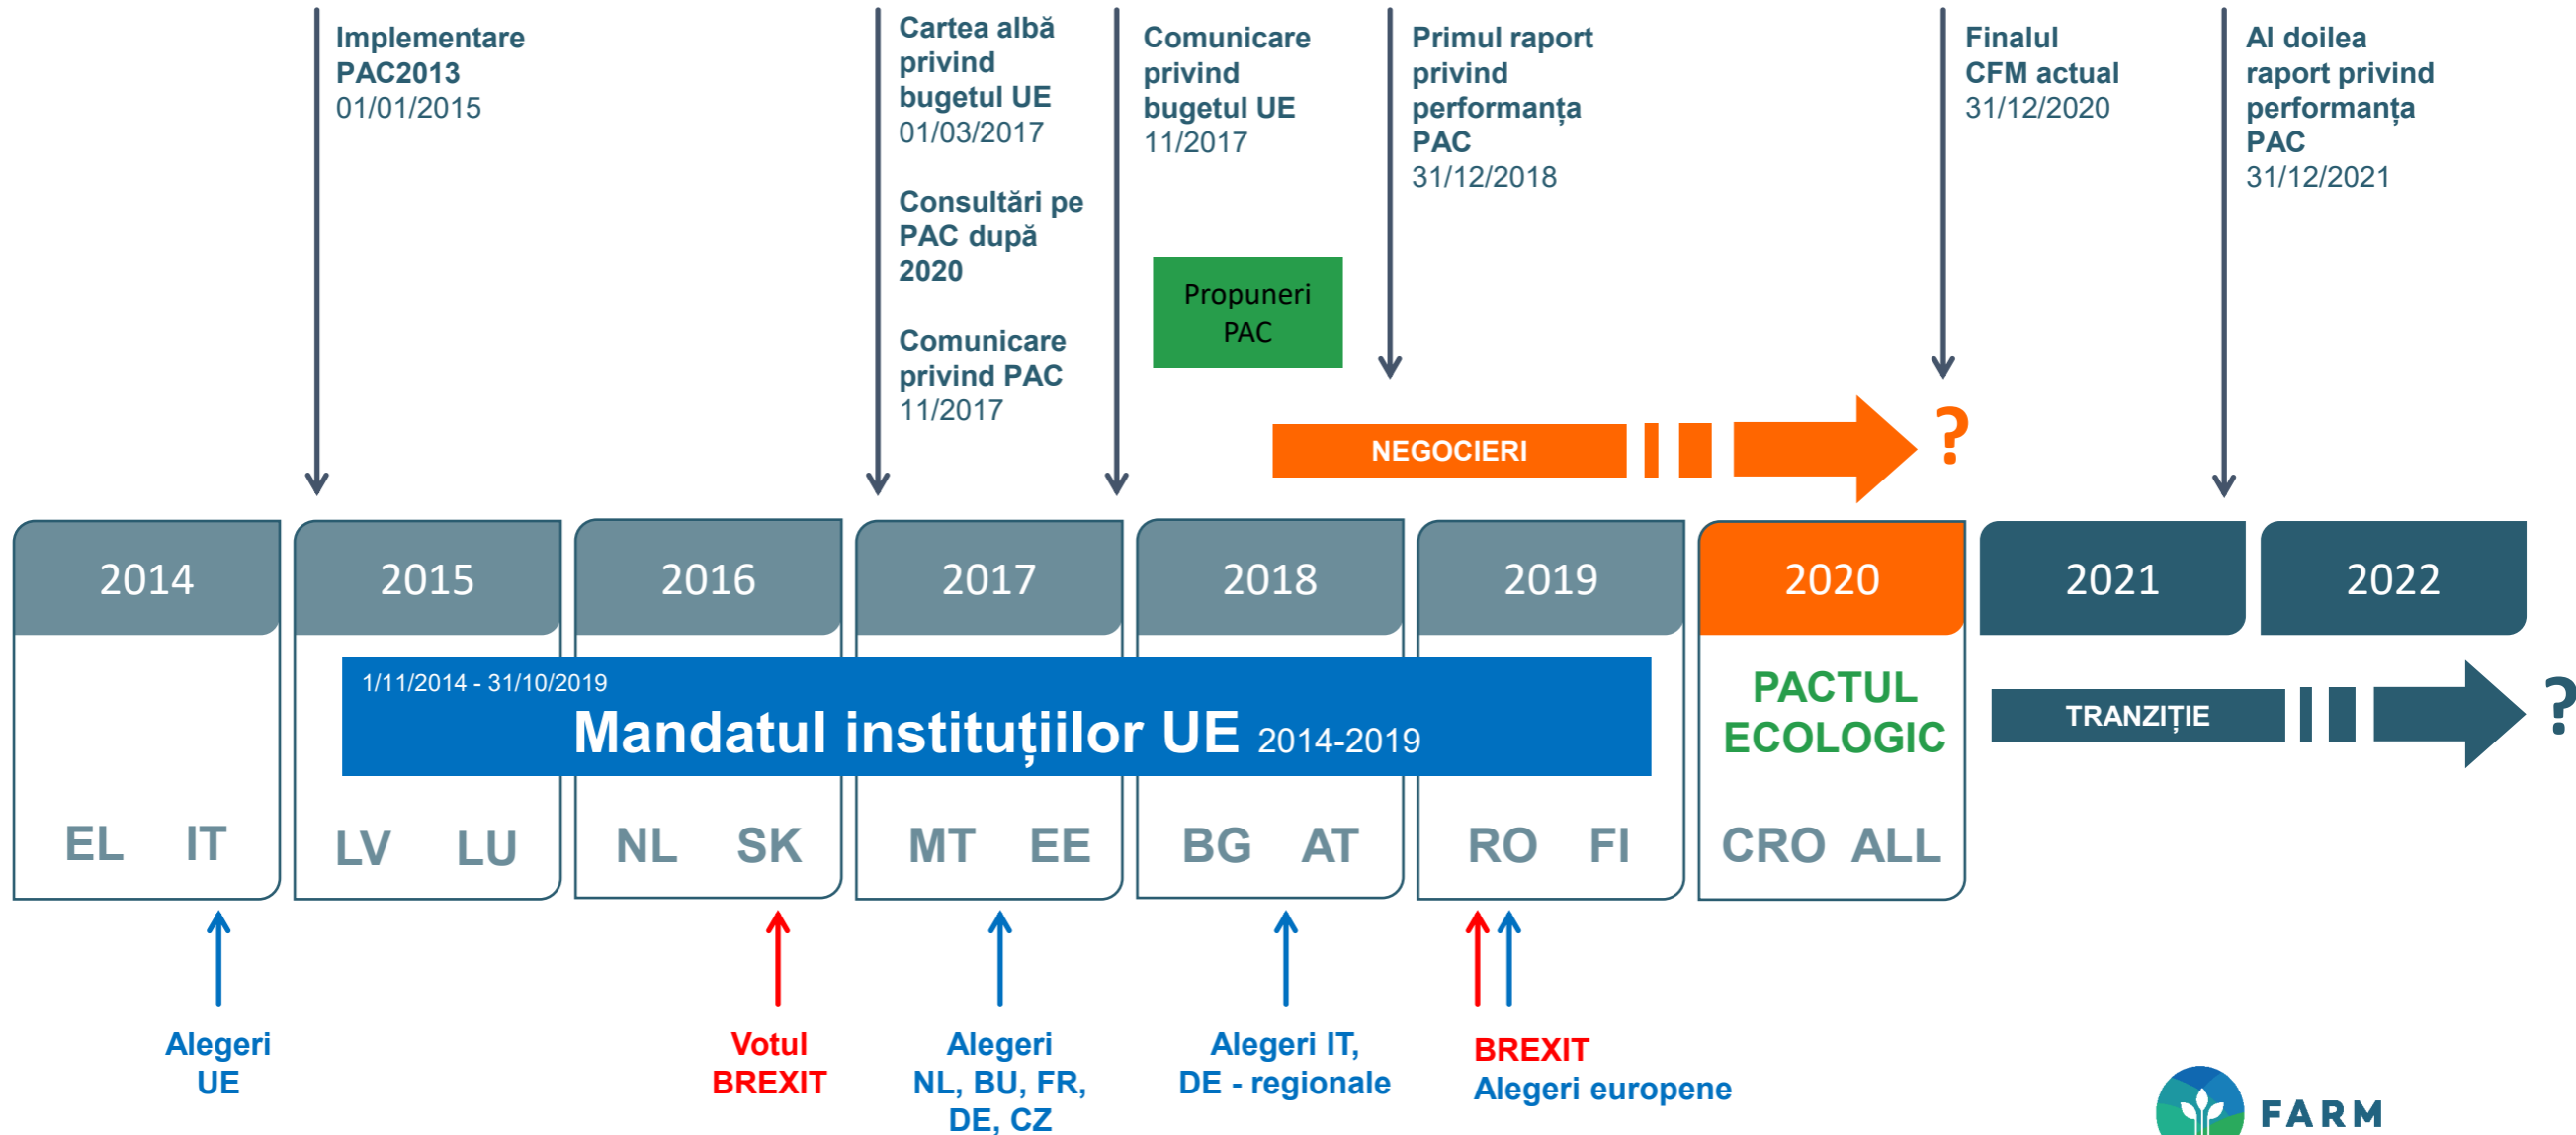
Implementare PAC2013
01/01/2015

Cartea albă privind bugetul UE
01/03/2017

Consultări pe PAC după 2020

Comunicare privind PAC
11/2017

Comunicare privind bugetul UE
11/2017

Propuneri PAC

Primul raport privind performanța PAC
31/12/2018

Finalul CFM actual
31/12/2020

Al doilea raport privind performanța PAC
31/12/2021

NEGOCIERI ?

2014 2015 2016 2017 2018 2019 2020 2021 2022

1/11/2014 - 31/10/2019
Mandatul instituțiilor UE 2014-2019

PACTUL ECOLOGIC

TRANZIȚIE ?

EL IT LV LU NL SK MT EE BG AT RO FI CRO ALL

Alegeri UE

Votul BREXIT

Alegeri NL, BU, FR, DE, CZ

Alegeri IT, DE - regionale

BREXIT
Alegeri europene

FARM